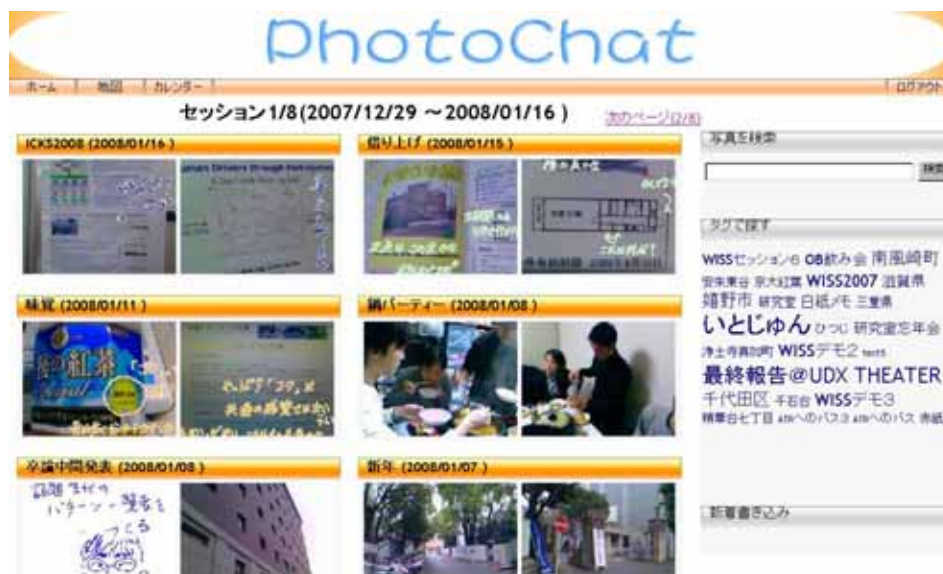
PhotoChat

ホーム | 地図 | カレンダー | ログアウト

セッション1/8(2007/12/29 ～2008/01/16 )

次のページ(2/8)

ICKS2008 (2008/01/16 )

盛り上げ (2008/01/15 )

味覚 (2008/01/11 )

鍋パーティー (2008/01/08 )

卒論中間発表 (2008/01/08 )

新年 (2008/01/07 )

写真を検索

検索

タグで探す

WISSセッション6 OB飲み会 南風崎町 安永東谷 京大紅葉 WISS2007 滋賀県 熊野市 研究室 白紙メモ 三重県 いとじゅん ひつじ 研究室忘年会 浄土寺真如町 WISSデモ2 test6 最終報告@UDX THEATER 千代田区 千石台 WISSデモ3 精華台七丁目 ATRへのバス3 ATRへのバス 赤坂

新着書き込み

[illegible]

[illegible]

たしかに「コク」は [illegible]

論題 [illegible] パターン・整合を つくる

午後 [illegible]